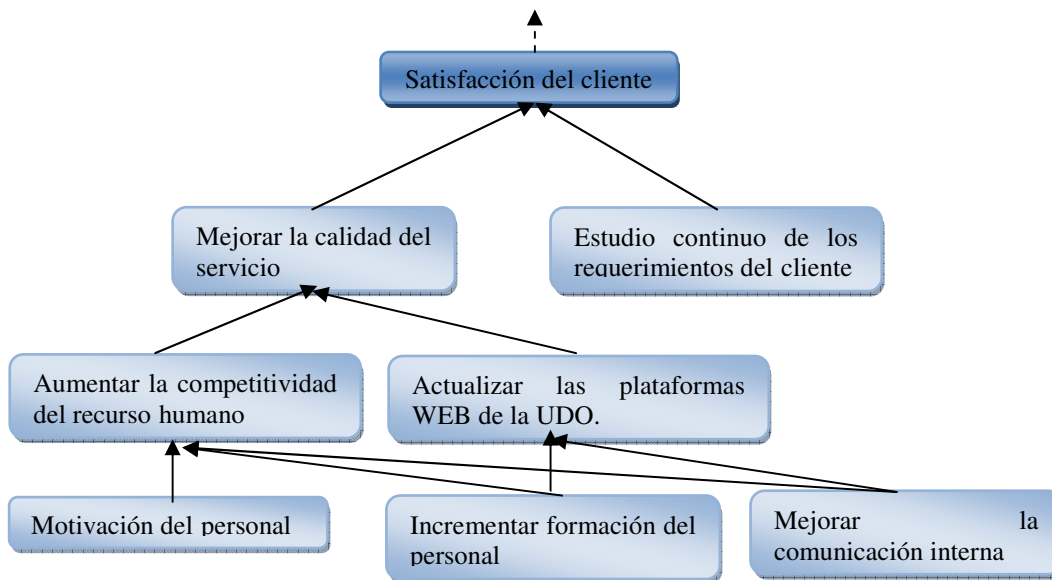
Satisfacción del cliente

Mejorar la calidad del servicio

Estudio continuo de los requerimientos del cliente

Aumentar la competitividad del recurso humano

Actualizar las plataformas WEB de la UDO.

Motivación del personal

Incrementar formación del personal

Mejorar la comunicación interna